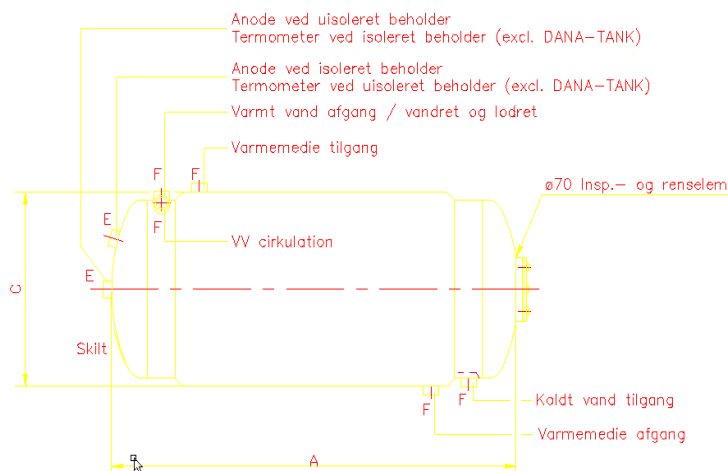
Anode ved uisoleret beholder
Termometer ved isoleret beholder (excl. DANA-TANK)

Anode ved isoleret beholder
Termometer ved uisoleret beholder (excl. DANA-TANK)

Varmt vand afgang / vandret og lodret

F

Varmemedie tilgang

F

ø70 Insp.- og renselem

E

F

VV cirkulation

E

C

Skilt

F

F

Koldt vand tilgang

Varmemedie afgang

A